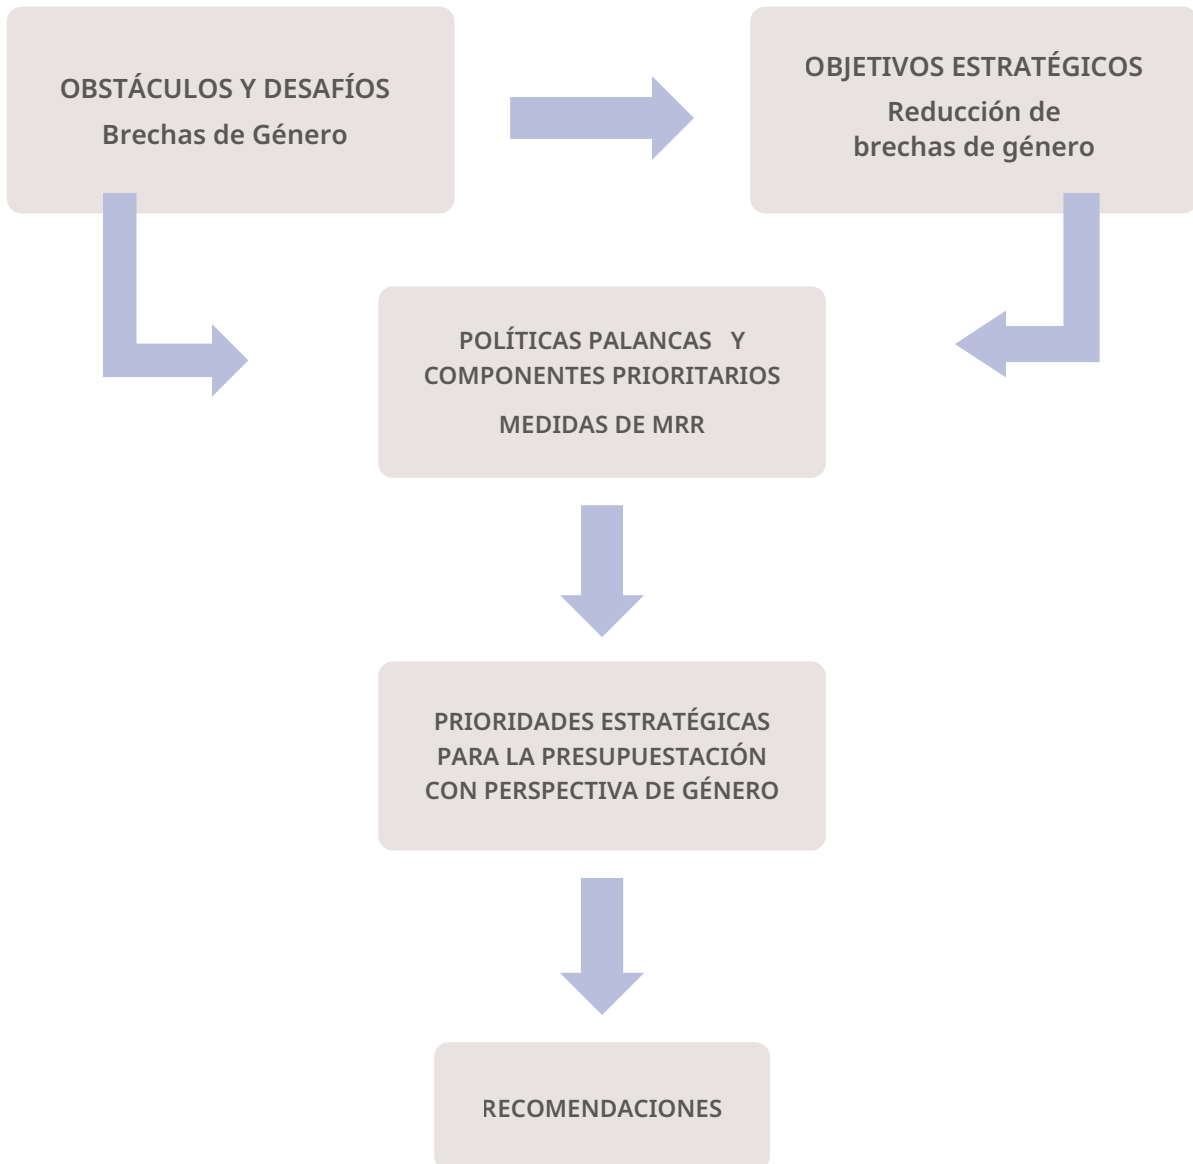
OBSTÁCULOS Y DESAFÍOS
Brechas de Género

OBJETIVOS ESTRATÉGICOS
Reducción de brechas de género

POLÍTICAS PALANCAS Y COMPONENTES PRIORITARIOS
MEDIDAS DE MRR

PRIORIDADES ESTRATÉGICAS PARA LA PRESUPUESTACIÓN CON PERSPECTIVA DE GÉNERO

RECOMENDACIONES